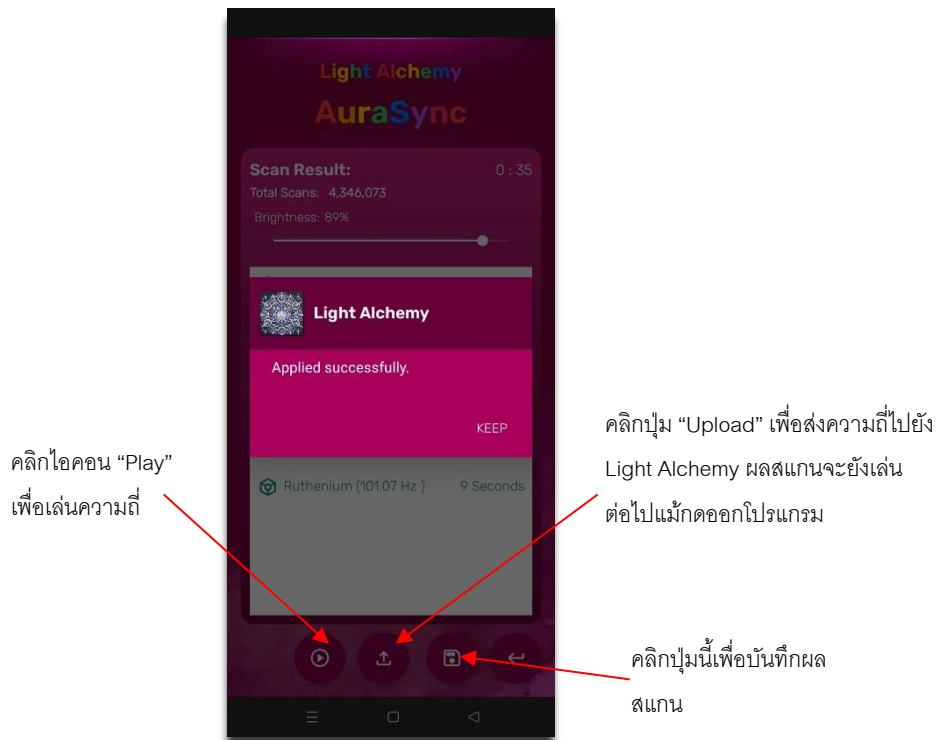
Light Alchemy

AuraSync

Scan Result: 0 : 35

Total Scans: 4,346,073

Brightness: 89%

Light Alchemy

Applied successfully.

KEEP

Ruthenium (101.07 Hz ) 9 Seconds

คลิกปุ่ม “Upload” เพื่อส่งความถี่ไปยัง Light Alchemy ผลสแกนจะยังเล่นต่อไปแม้กดออกโปรแกรม

คลิกไอคอน “Play” เพื่อเล่นความถี่

คลิกปุ่มนี้เพื่อบันทึกผลสแกน